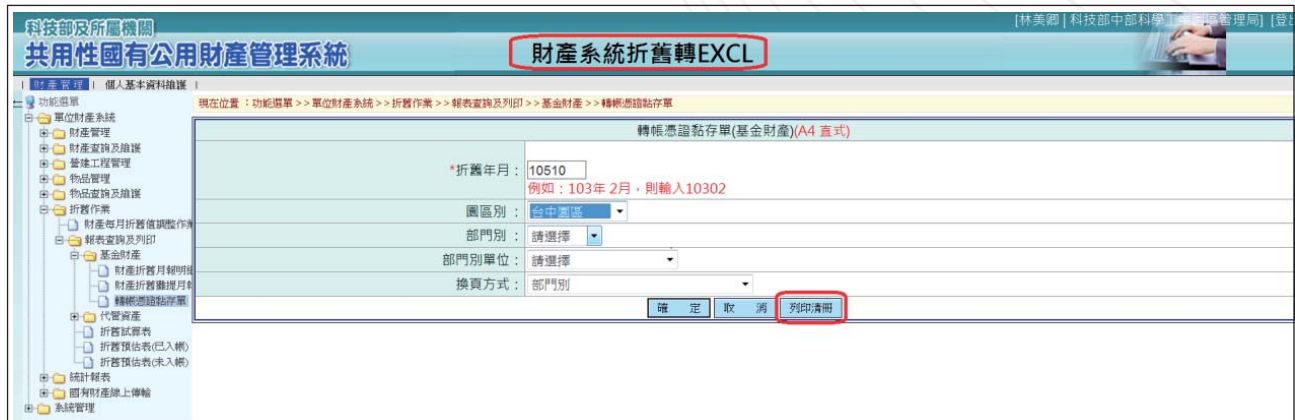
科技部及所屬機關
共用性國有公用財產管理系統
財產系統折舊轉EXCL
[林美卿 | 科技部中部科學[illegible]管理局] [登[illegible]

| 財產管理 | 個人基本資料維護 |

功能選單
單位財產系統
財產管理
財產查詢及維護
營繕工程管理
物品管理
物品查詢及維護
折舊作業
財產每月折舊值調整作業
報表查詢及列印
基金財產
財產折舊月報明細
財產折舊攤提月報
轉帳憑證黏存單
代管資產
折舊試算表
折舊預估表(已入帳)
折舊預估表(未入帳)
統計報表
國有財產線上傳輸
系統管理

現在位置 ：功能選單 >> 單位財產系統 >> 折舊作業 >> 報表查詢及列印 >> 基金財產 >> 轉帳憑證黏存單

轉帳憑證黏存單(基金財產)(A4 直式)

*折舊年月： 10510
例如：103年 2月，則輸入10302
園區別： 台中園區
部門別： 請選擇
部門別單位： 請選擇
換頁方式： 部門別

確 定 | 取 消 | 列印清冊